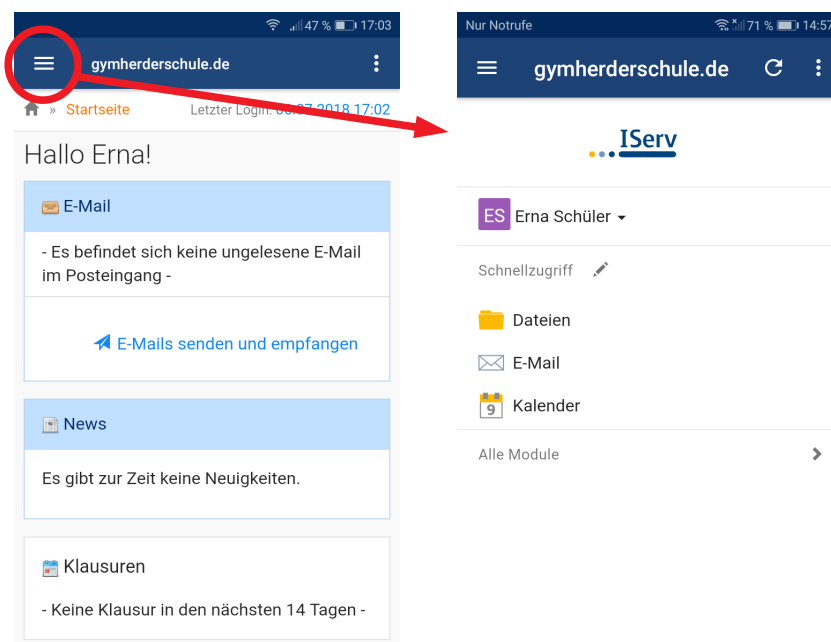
47 % 17:03

gymherderschule.de

» Startseite Letzter Login: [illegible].07.2018 17:02

Hallo Erna!

E-Mail

- Es befindet sich keine ungelesene E-Mail im Posteingang -

E-Mails senden und empfangen

News

Es gibt zur Zeit keine Neuigkeiten.

Klausuren

- Keine Klausur in den nächsten 14 Tagen -

Nur Notrufe 71 % 14:57

gymherderschule.de

IServ

ES Erna Schüler

Schnellzugriff

Dateien

E-Mail

9 Kalender

Alle Module